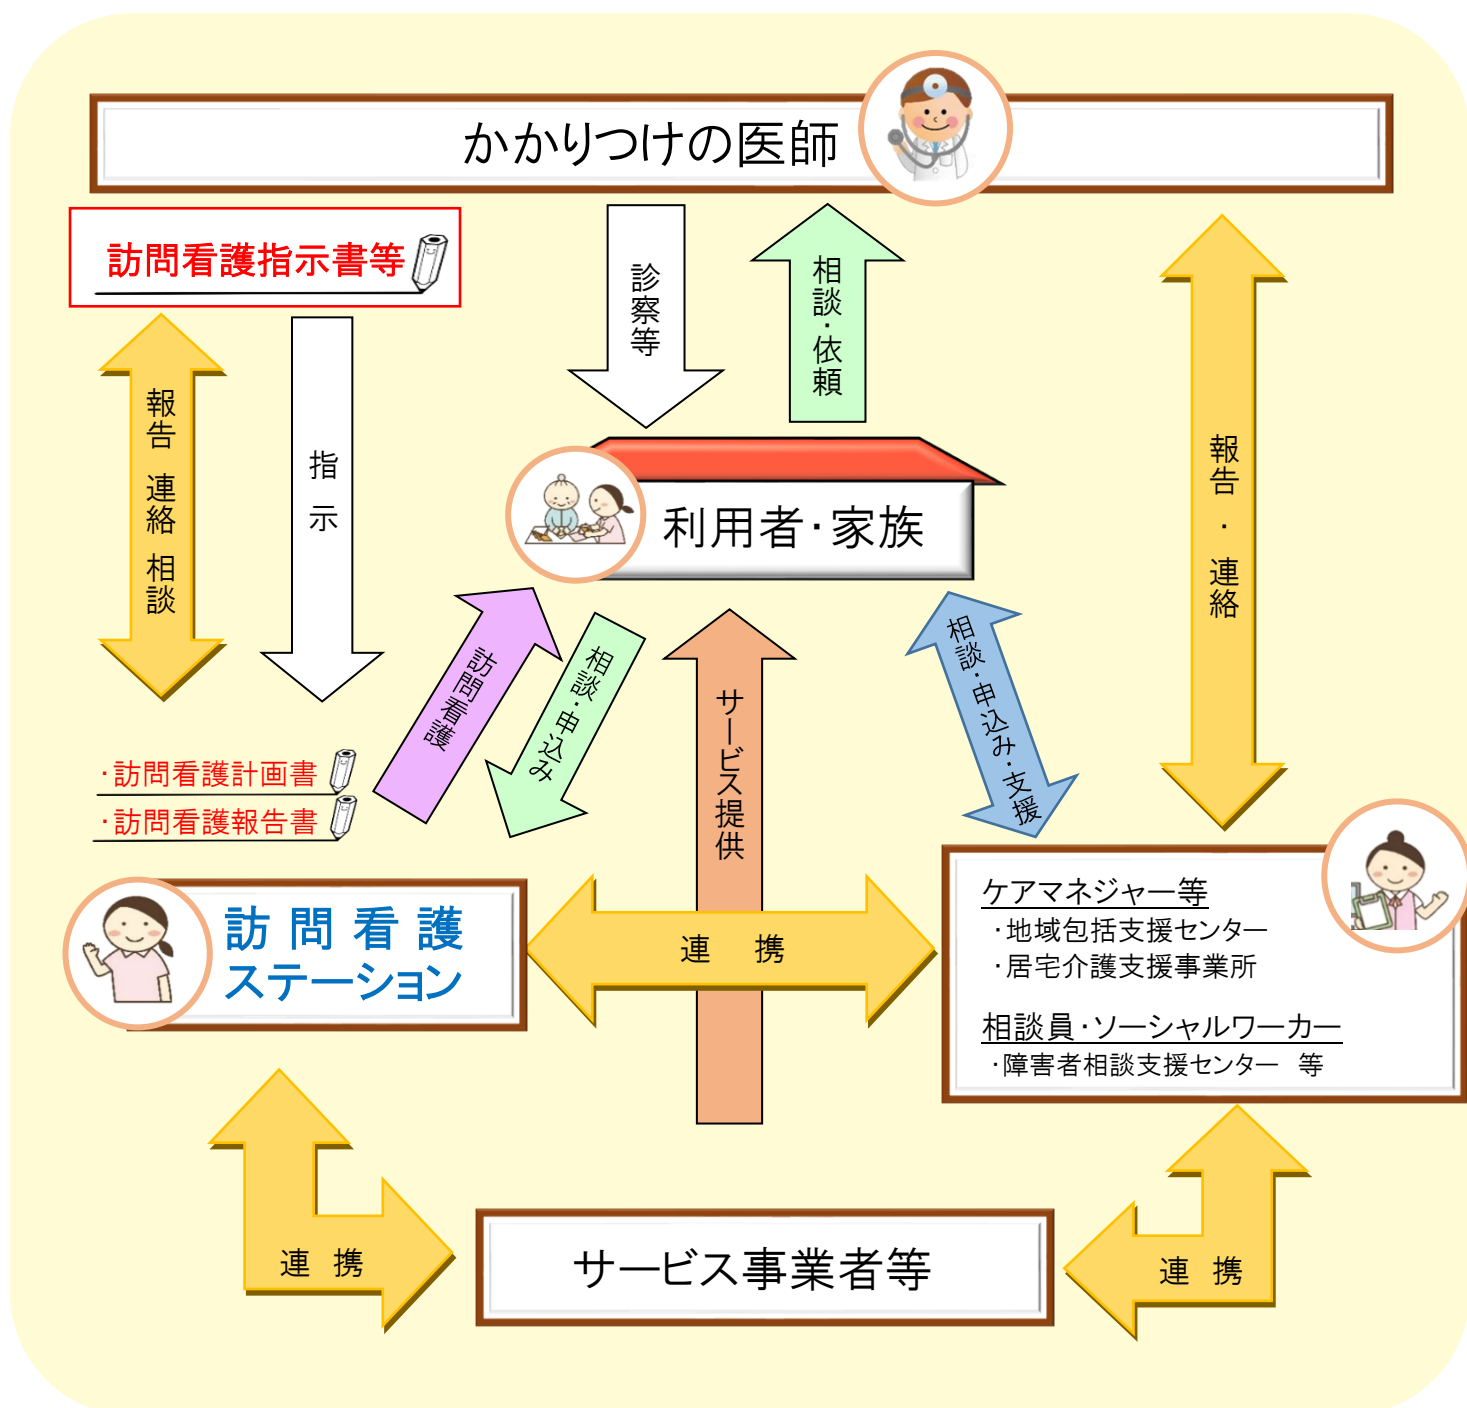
かかりつけの医師

訪問看護指示書等

報告 連絡 相談

指示

診察等

相談・依頼

報告・連絡

利用者・家族

訪問看護

相談・申込み

サービス提供

相談・申込み・支援

・訪問看護計画書
・訪問看護報告書

訪問看護ステーション

連携

ケアマネジャー等
・地域包括支援センター
・居宅介護支援事業所

相談員・ソーシャルワーカー
・障害者相談支援センター 等

連携

サービス事業者等

連携